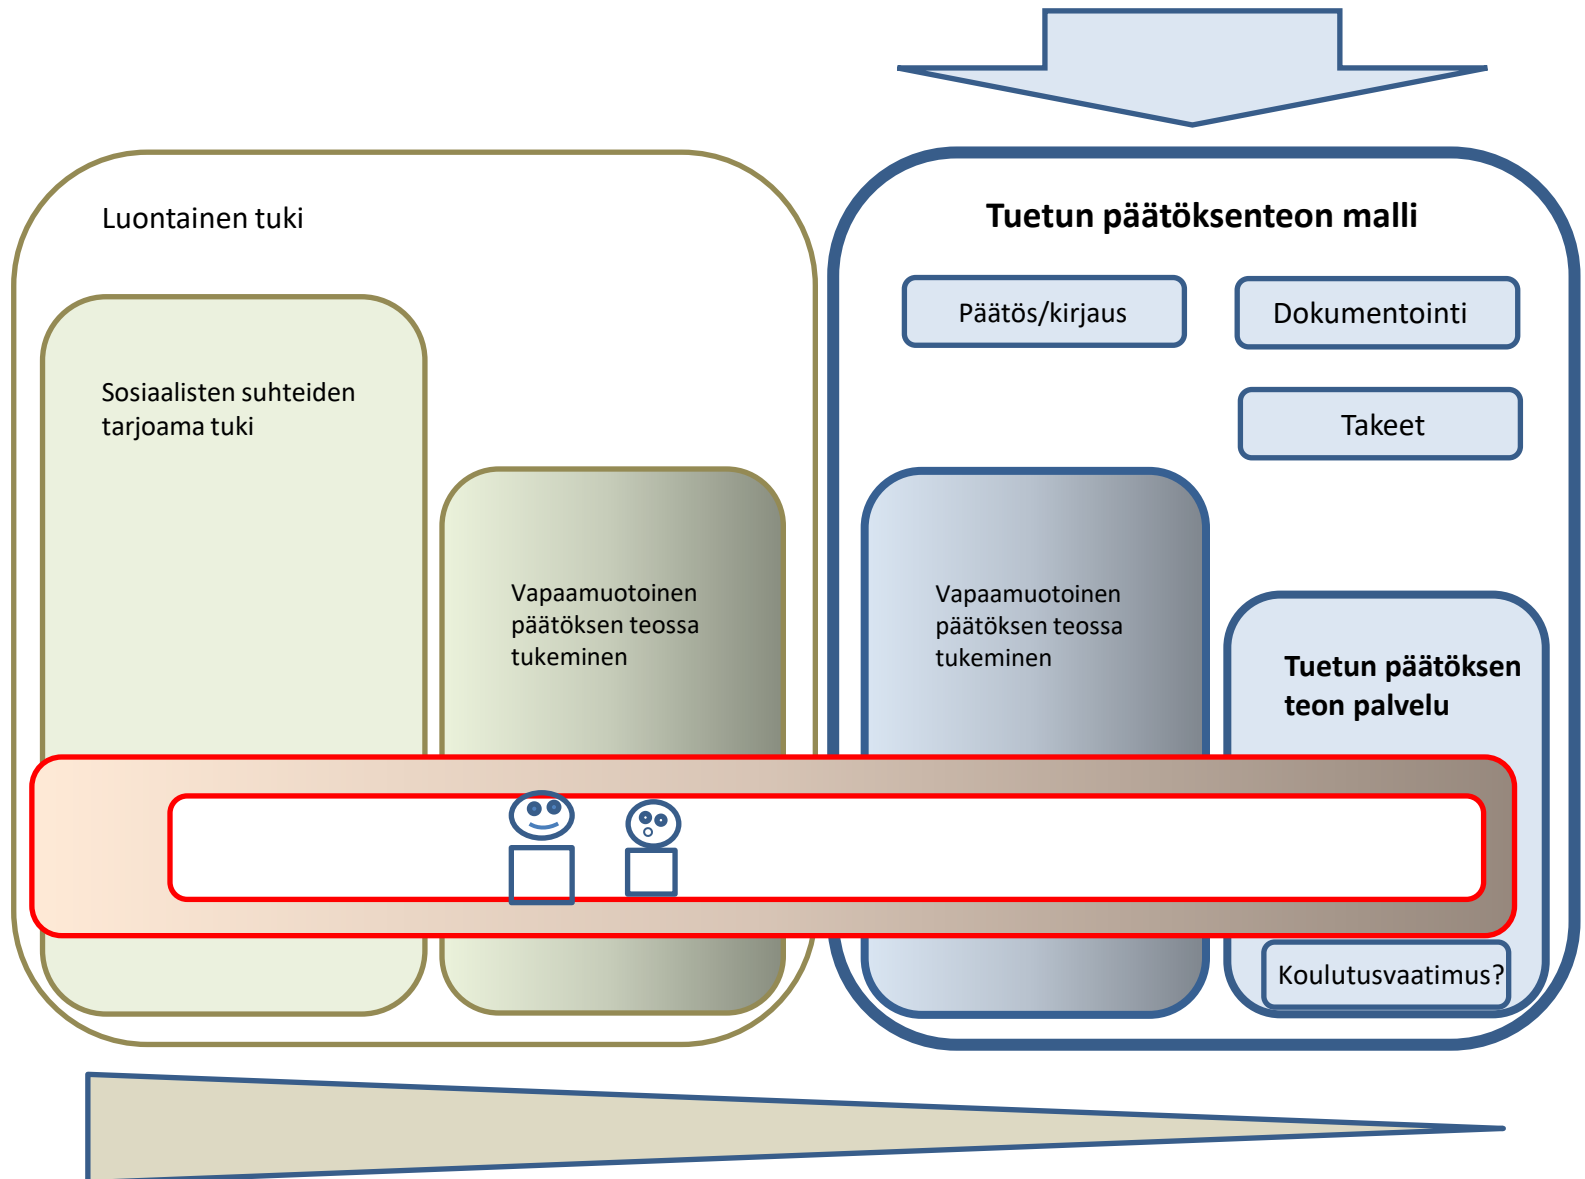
Luontainen tuki

Sosiaalisten suhteiden tarjoama tuki

Vapaamuotoinen päätöksen teossa tukeminen

Tuetun päätöksenteon malli

Päätös/kirjaus

Dokumentointi

Takeet

Vapaamuotoinen päätöksen teossa tukeminen

Tuetun päätöksen teon palvelu

Koulutusvaatimus?